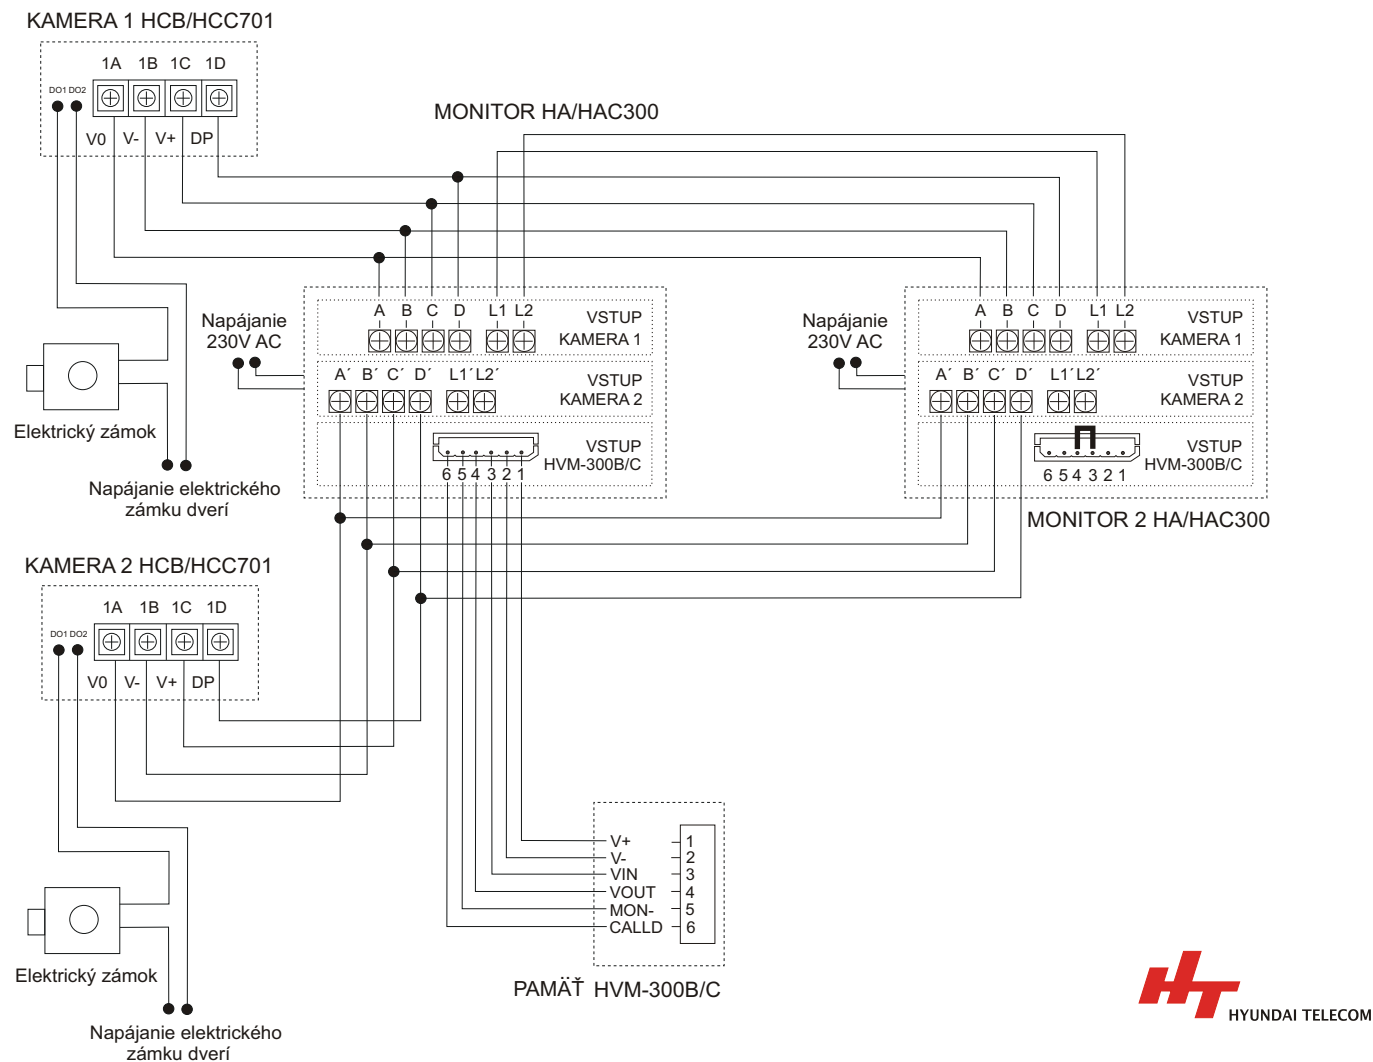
KAMERA 1 HCB/HCC701

1A 1B 1C 1D
DO1 DO2
V0 V- V+ DP

MONITOR HA/HAC300

Napájanie 230V AC

A B C D L1 L2
VSTUP KAMERA 1

A´ B´ C´ D´ L1´L2´
VSTUP KAMERA 2

VSTUP HVM-300B/C
6 5 4 3 2 1

Napájanie 230V AC

A B C D L1 L2
VSTUP KAMERA 1

A´ B´ C´ D´ L1´L2´
VSTUP KAMERA 2

VSTUP HVM-300B/C
6 5 4 3 2 1

MONITOR 2 HA/HAC300

Elektrický zámok

Napájanie elektrického zámku dverí

KAMERA 2 HCB/HCC701

1A 1B 1C 1D
DO1 DO2
V0 V- V+ DP

V+ 1
V- 2
VIN 3
VOUT 4
MON- 5
CALLD 6

PAMÄŤ HVM-300B/C

Elektrický zámok

Napájanie elektrického zámku dverí

HYUNDAI TELECOM